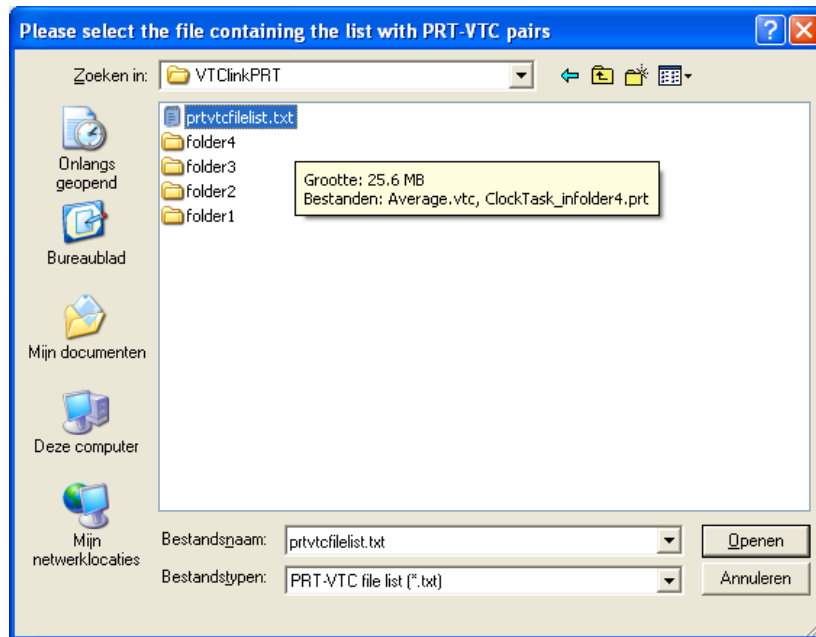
Please select the file containing the list with PRT-VTC pairs

Zoeken in: VTClinkPRT

prtvtcfilelist.txt
folder4
folder3
folder2
folder1

Grootte: 25.6 MB
Bestanden: Average.vtc, ClockTask_infolder4.prt

Onlangs geopend

Bureaublad

Mijn documenten

Deze computer

Mijn netwerklocaties

Bestandsnaam: prtvtcfilelist.txt

Bestandstypen: PRT-VTC file list (*.txt)

Openen

Annuleren